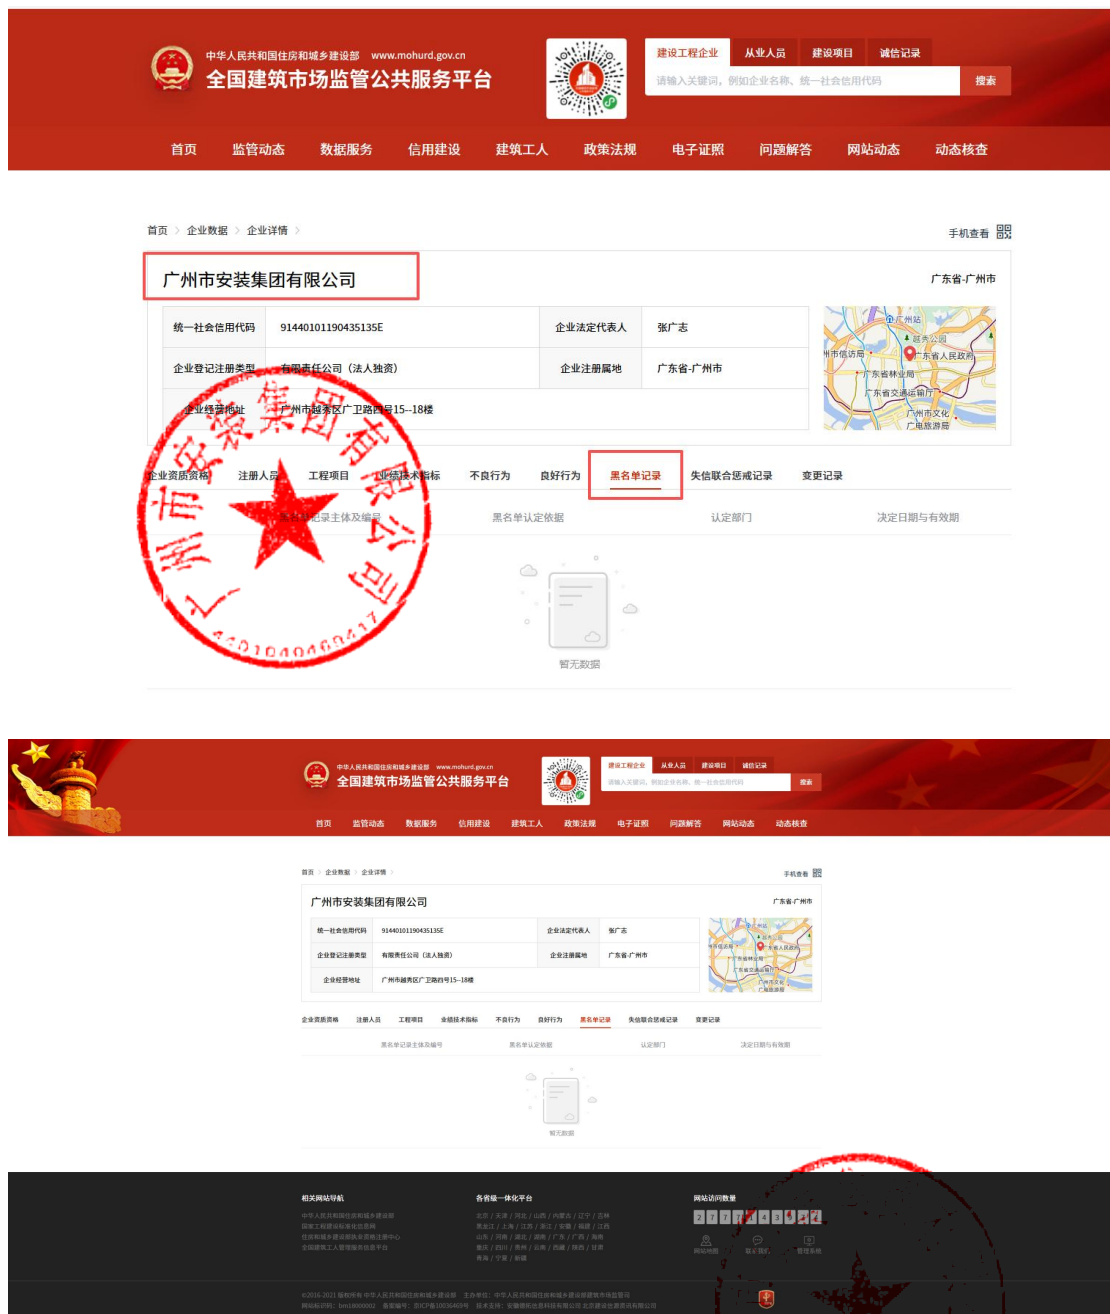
中华人民共和国住房和城乡建设部 www.mohurd.gov.cn
全国建筑市场监管公共服务平台

建设工程企业 从业人员 建设项目 诚信记录
请输入关键词，例如企业名称、统一社会信用代码 搜索

首页 监管动态 数据服务 信用建设 建筑工人 政策法规 电子证照 问题解答 网站动态 动态核查

首页 > 企业数据 > 企业详情 >
手机查看

广州市安装集团有限公司
广东省-广州市

| 统一社会信用代码 | 91440101190435135E | 企业法定代表人 | 张广志 |
|---|---|---|---|
| 企业登记注册类型 | 有限责任公司（法人独资） | 企业注册属地 | 广东省-广州市 |
| 企业经营地址 | 广州市越秀区广卫路四号15--18楼 | | |

广州站 越秀公园 广州市信访局 广东省人民政府 广东省林业局 广东省交通运输厅 广州市文化广电旅游局

广州市安装集团有限公司 4401040460417

企业资质资格 注册人员 工程项目 业绩技术指标 不良行为 良好行为 黑名单记录 失信联合惩戒记录 变更记录

黑名单记录主体及编号 黑名单认定依据 认定部门 决定日期与有效期

暂无数据

中华人民共和国住房和城乡建设部 www.mohurd.gov.cn
全国建筑市场监管公共服务平台
建设工程企业 从业人员 建设项目 诚信记录
请输入关键词，例如企业名称、统一社会信用代码 搜索
首页 监管动态 数据服务 信用建设 建筑工人 政策法规 电子证照 问题解答 网站动态 动态核查

首页 > 企业数据 > 企业详情 >
手机查看
广州市安装集团有限公司
广东省-广州市

| 统一社会信用代码 | 91440101190435135E | 企业法定代表人 | 张广志 |
|---|---|---|---|
| 企业登记注册类型 | 有限责任公司（法人独资） | 企业注册属地 | 广东省-广州市 |
| 企业经营地址 | 广州市越秀区广卫路四号15--18楼 | | |

企业资质资格 注册人员 工程项目 业绩技术指标 不良行为 良好行为 黑名单记录 失信联合惩戒记录 变更记录
黑名单记录主体及编号 黑名单认定依据 认定部门 决定日期与有效期
暂无数据

相关网站导航
中华人民共和国住房和城乡建设部
国家工程建设标准化信息网
住房和城乡建设部执业资格注册中心
全国建筑工人管理服务信息平台

各省级一体化平台
北京 / 天津 / 河北 / 山西 / 内蒙古 / 辽宁 / 吉林
黑龙江 / 上海 / 江苏 / 浙江 / 安徽 / 福建 / 江西
山东 / 河南 / 湖北 / 湖南 / 广东 / 广西 / 海南
重庆 / 四川 / 贵州 / 云南 / 西藏 / 陕西 / 甘肃
青海 / 宁夏 / 新疆

网站访问数量
网站地图 联系我们 管理系统

©2016-2021 版权所有 中华人民共和国住房和城乡建设部 主办单位：中华人民共和国住房和城乡建设部建筑市场监管司
网站标识码：bm18000002 备案编号：京ICP备10036469号 技术支持：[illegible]